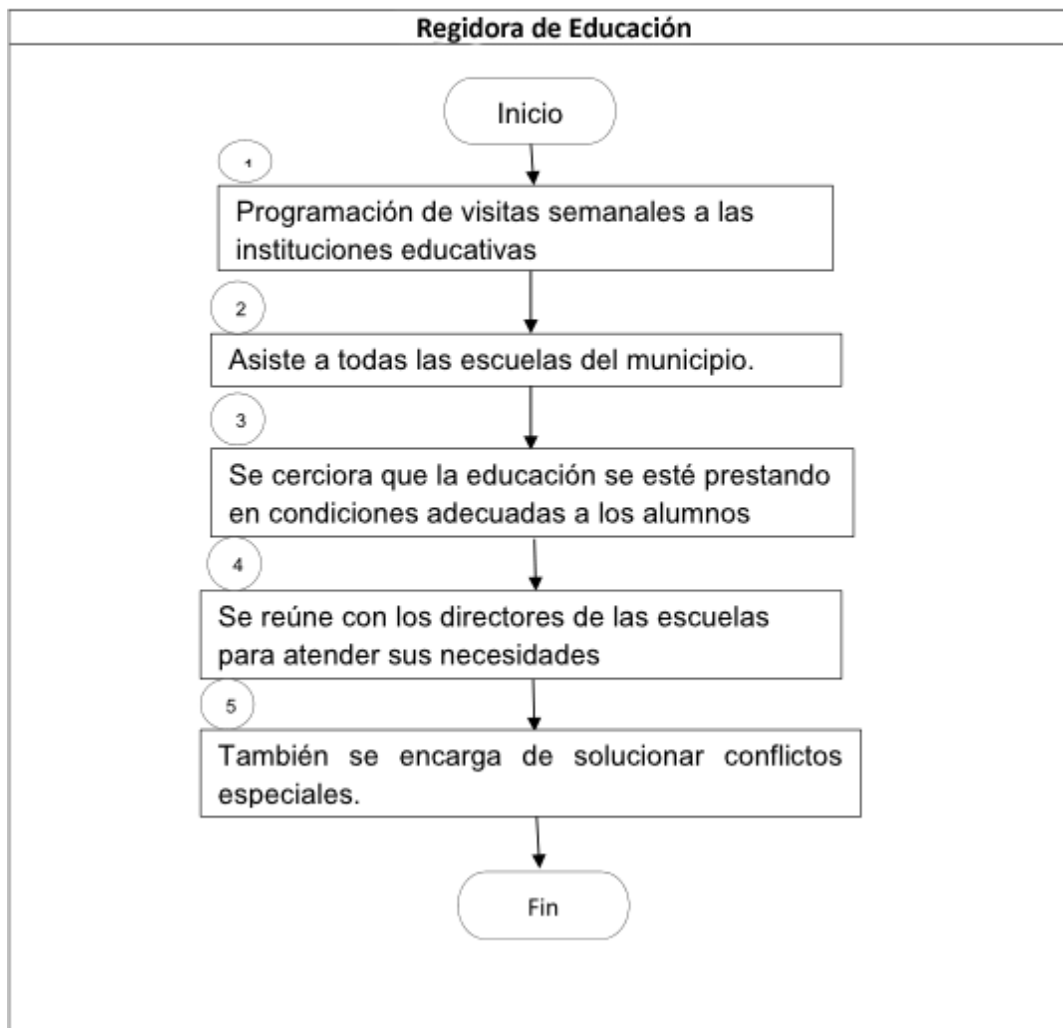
Regidora de Educación

Inicio

1

Programación de visitas semanales a las instituciones educativas

2

Asiste a todas las escuelas del municipio.

3

Se cerciora que la educación se esté prestando en condiciones adecuadas a los alumnos

4

Se reúne con los directores de las escuelas para atender sus necesidades

5

También se encarga de solucionar conflictos especiales.

Fin